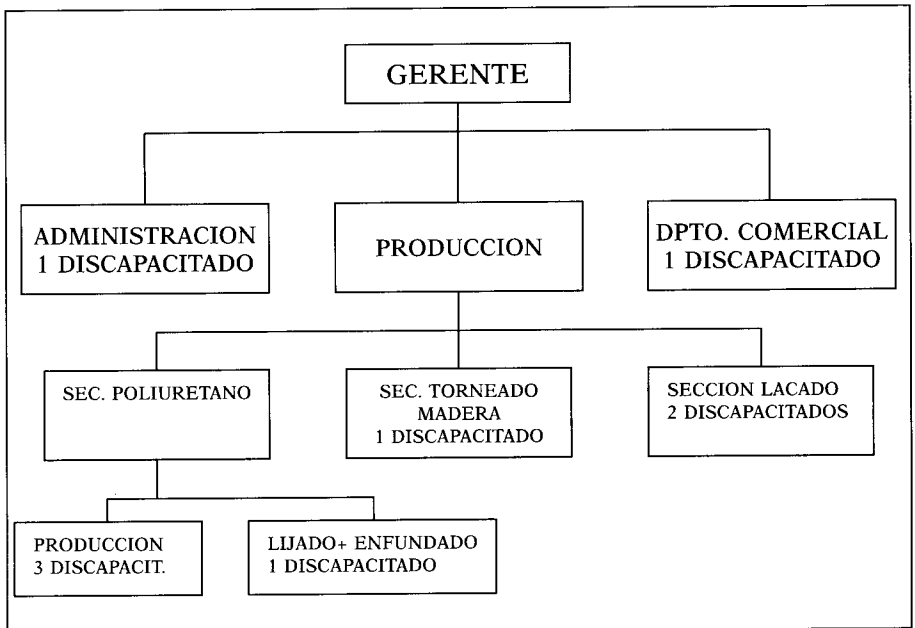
GERENTE

ADMINISTRACION
1 DISCAPACITADO

PRODUCCION

DPTO. COMERCIAL
1 DISCAPACITADO

SEC. POLIURETANO

SEC. TORNEADO
MADERA
1 DISCAPACITADO

SECCION LACADO
2 DISCAPACITADOS

PRODUCCION
3 DISCAPACIT.

LIJADO+ ENFUNDADO
1 DISCAPACITADO